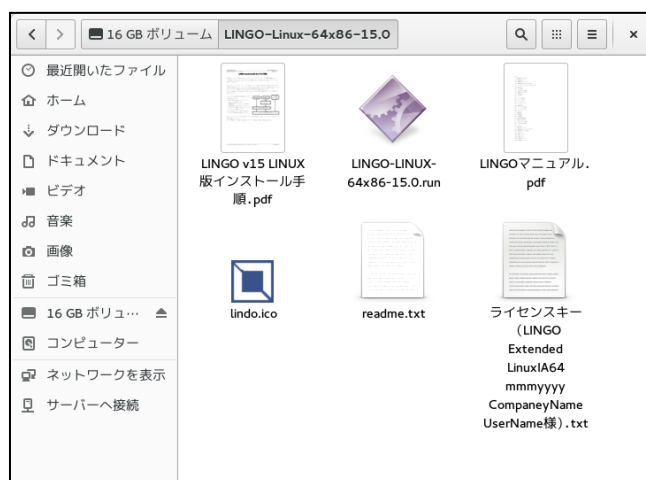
16 GB ボリューム LINGO-Linux-64x86-15.0

最近開いたファイル
ホーム
ダウンロード
ドキュメント
ビデオ
音楽
画像
ゴミ箱
16 GB ボリュ…
コンピューター
ネットワークを表示
サーバーへ接続

LINGO v15 LINUX版インストール手順.pdf
LINGO-LINUX-64x86-15.0.run
LINGOマニュアル.pdf
lindo.ico
readme.txt
ライセンスキー（LINGO Extended LinuxIA64 mmmyyyy CompaneyName UserName様）.txt